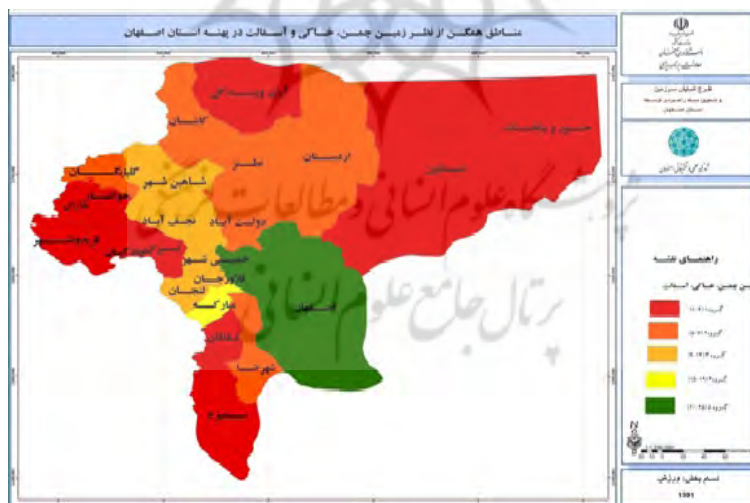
مناطق همگن از نظر زمین چمن، خاکی و آسفالت در پهنه استان اصفهان

آران و بیدگل
کاشان
خور و بیابانک
اردستان
نطنز
نائین
گلپایگان
شاهین شهر
خوانسار
فریدن
نجف آباد
دولت آباد
برخوار
فریدونشهر
چادگان
خمینی شهر
فلاورجان
لنجان
مبارکه
اصفهان
شهرضا
سمیرم
دهاقان

پرتال جامع علوم انسانی
پژوهشگاه علوم انسانی و مطالعات فرهنگی

راهنمای نقشه
زمین چمن، خاکی، آسفالت
گروه ۱
گروه ۲
گروه ۳
گروه ۴
گروه ۵

طرح تلفیقی سرزمین
سازمان مدیریت و برنامه ریزی استان اصفهان

سیستم تصویر: ورژنی
1391